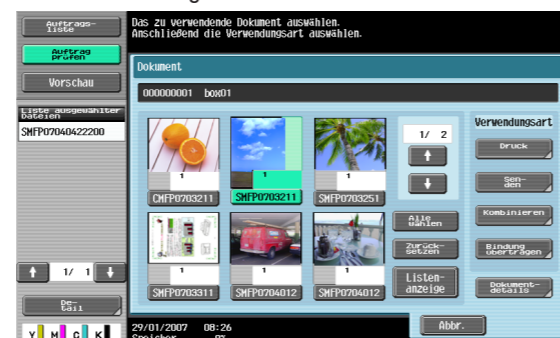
Auftrags-liste
Auftrag prüfen
Vorschau
Liste ausgewählter Dateien
SMFP07040422200
1/ 1
De-tail
Y M C K

Das zu verwendende Dokument auswählen.
Anschließend die Verwendungsart auswählen.

Dokument
000000001 box01

1
CMFP0703211
1
SMFP0703211
1
SMFP0703251
1
SMFP0703311
1
SMFP0704012
1
SMFP0704012

1/ 2
Alle wählen
Zurück-setzen
Listen-anzeige

Verwendungsart
Druck
Sen-den
Kombinieren
Bindung übertragen
Dokument-details

29/01/2007 08:26
Speicher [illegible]
Abbr.